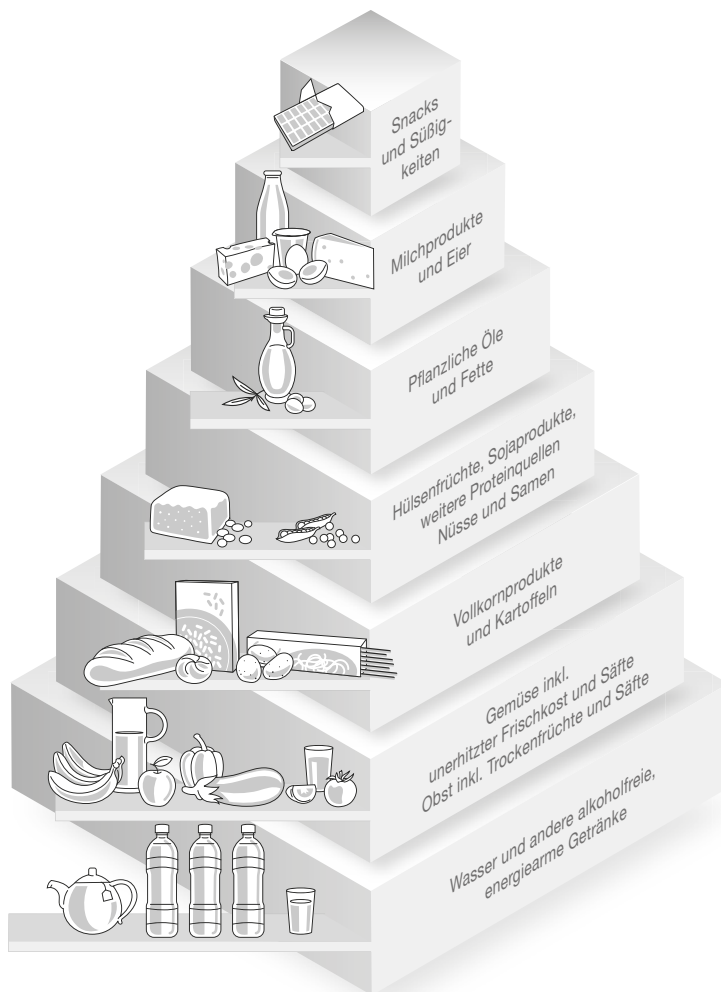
Snacks und Süßigkeiten

Milchprodukte und Eier

Pflanzliche Öle und Fette

Hülsenfrüchte, Sojaprodukte, weitere Proteinquellen Nüsse und Samen

Vollkornprodukte und Kartoffeln

Gemüse inkl. unerhitzter Frischkost und Säfte Obst inkl. Trockenfrüchte und Säfte

Wasser und andere alkoholfreie, energiearme Getränke